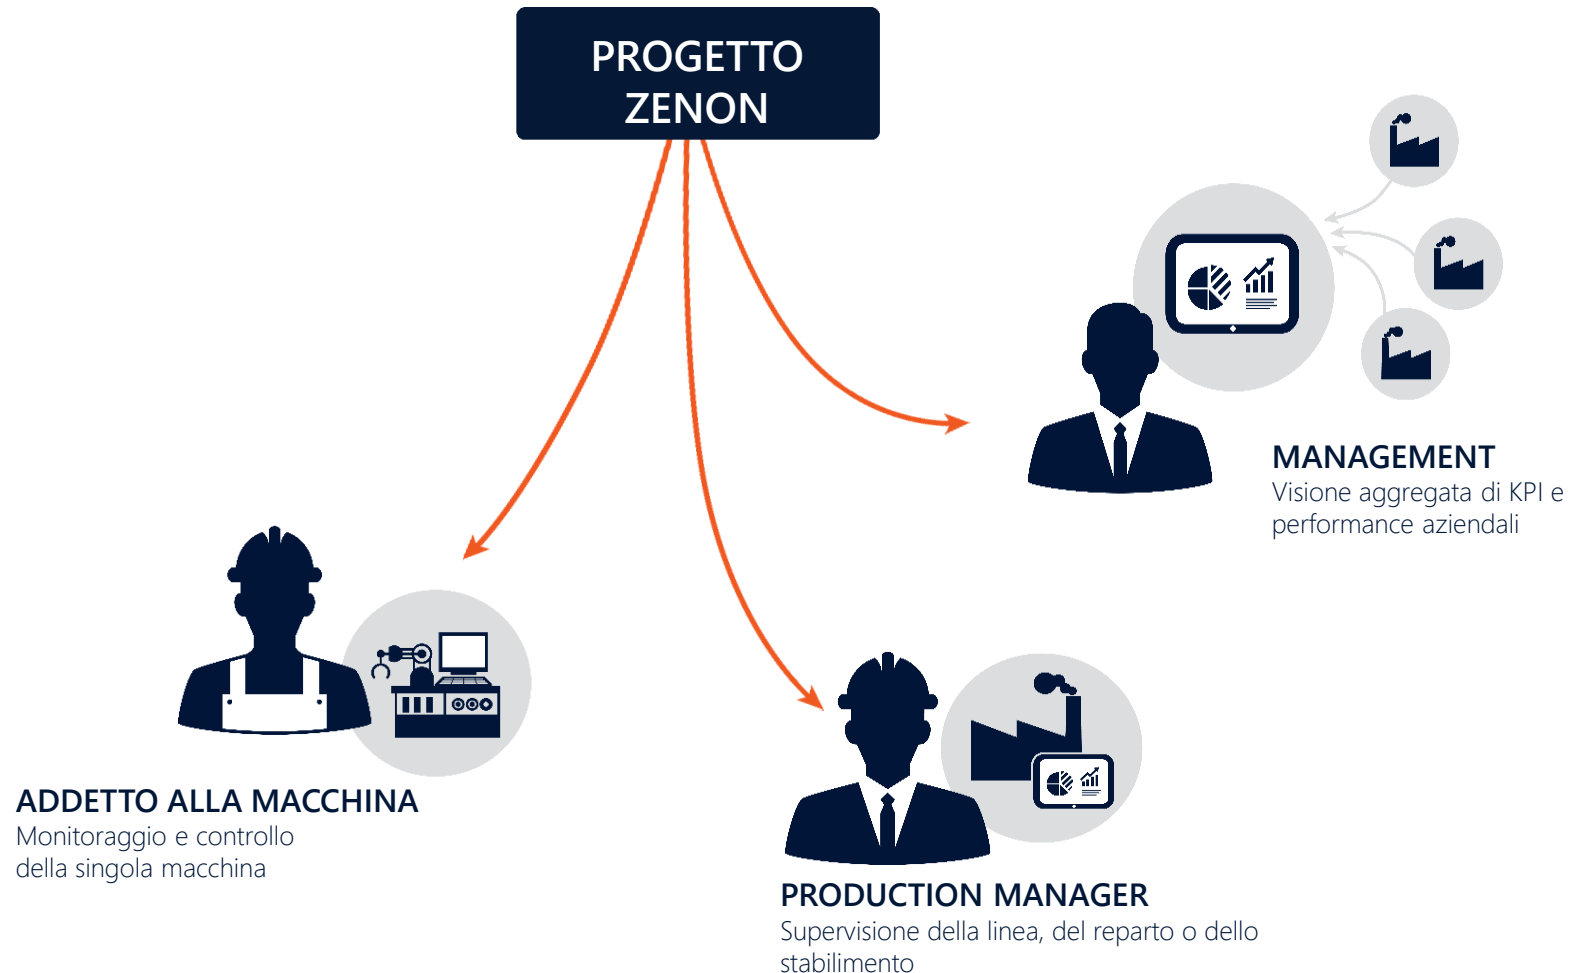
PROGETTO ZENON

MANAGEMENT
Visione aggregata di KPI e performance aziendali

ADDETTO ALLA MACCHINA
Monitoraggio e controllo della singola macchina

PRODUCTION MANAGER
Supervisione della linea, del reparto o dello stabilimento